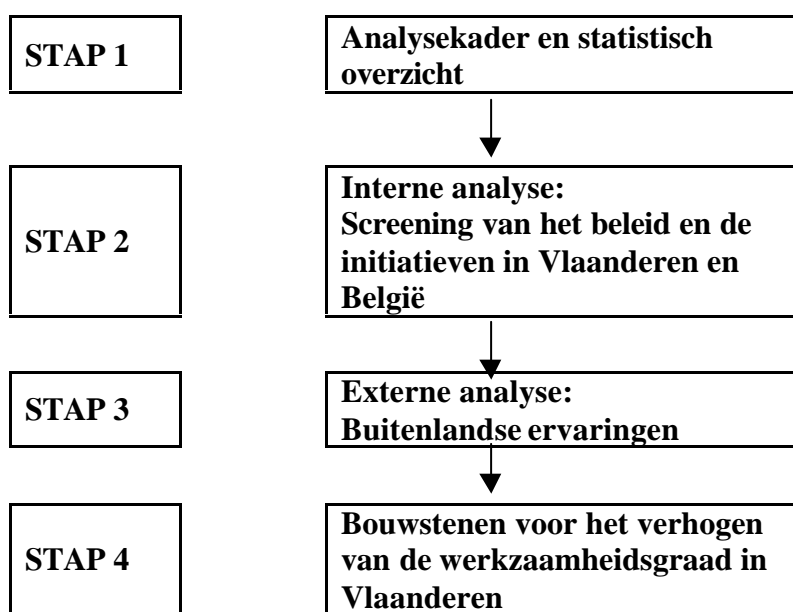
STAP 1

Analysekader en statistisch overzicht

STAP 2

Interne analyse:
Screening van het beleid en de initiatieven in Vlaanderen en België

STAP 3

Externe analyse:
Buitenlandse ervaringen

STAP 4

Bouwstenen voor het verhogen van de werkzaamheidsgraad in Vlaanderen